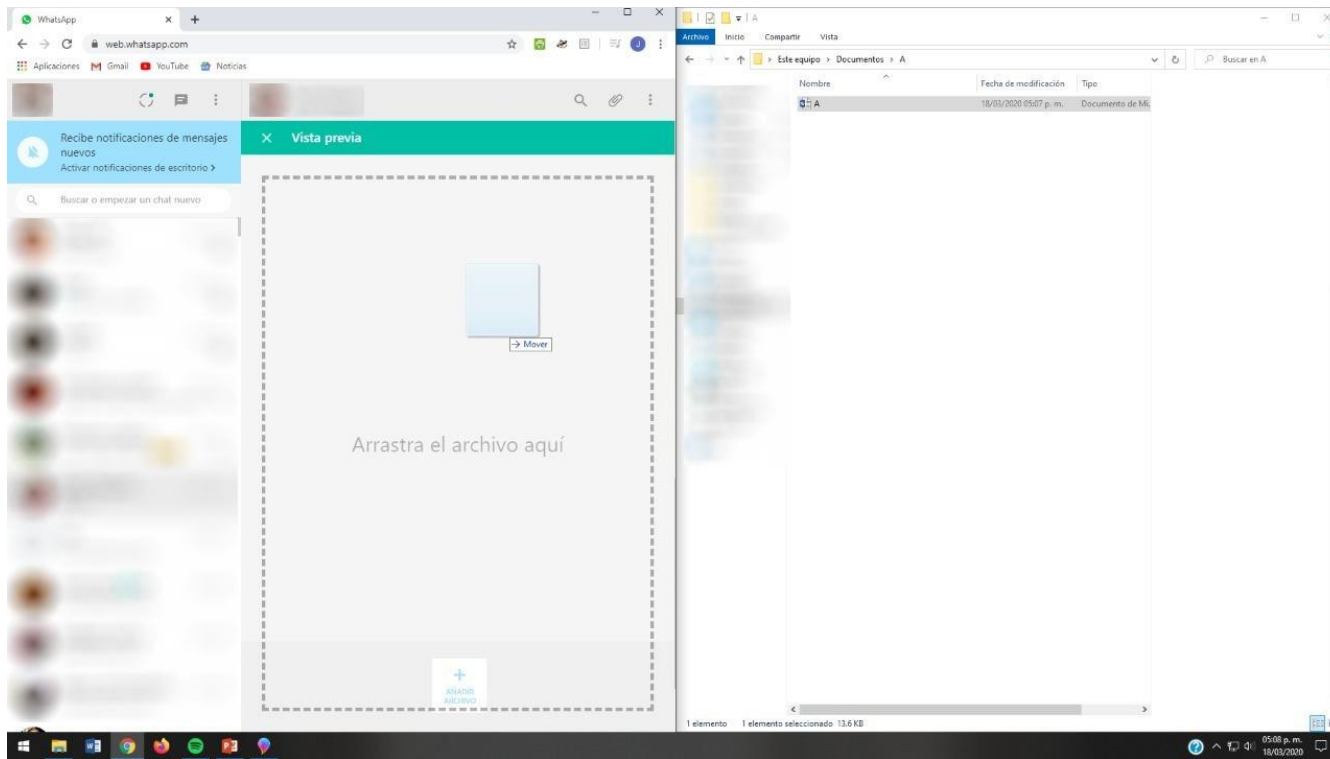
WhatsApp × +

web.whatsapp.com

Aplicaciones Gmail YouTube Noticias

Recibe notificaciones de mensajes nuevos
Activar notificaciones de escritorio >

Buscar o empezar un chat nuevo

× Vista previa

→ Mover

Arrastra el archivo aquí

+
AÑADIR ARCHIVO

A

Archivo Inicio Compartir Vista

> Este equipo > Documentos > A

Buscar en A

| Nombre | Fecha de modificación | Tipo |
|---|---|---|
| A | 18/03/2020 05:07 p. m. | Documento de Mi |

1 elemento 1 elemento seleccionado 13.6 KB

05:08 p. m.
18/03/2020